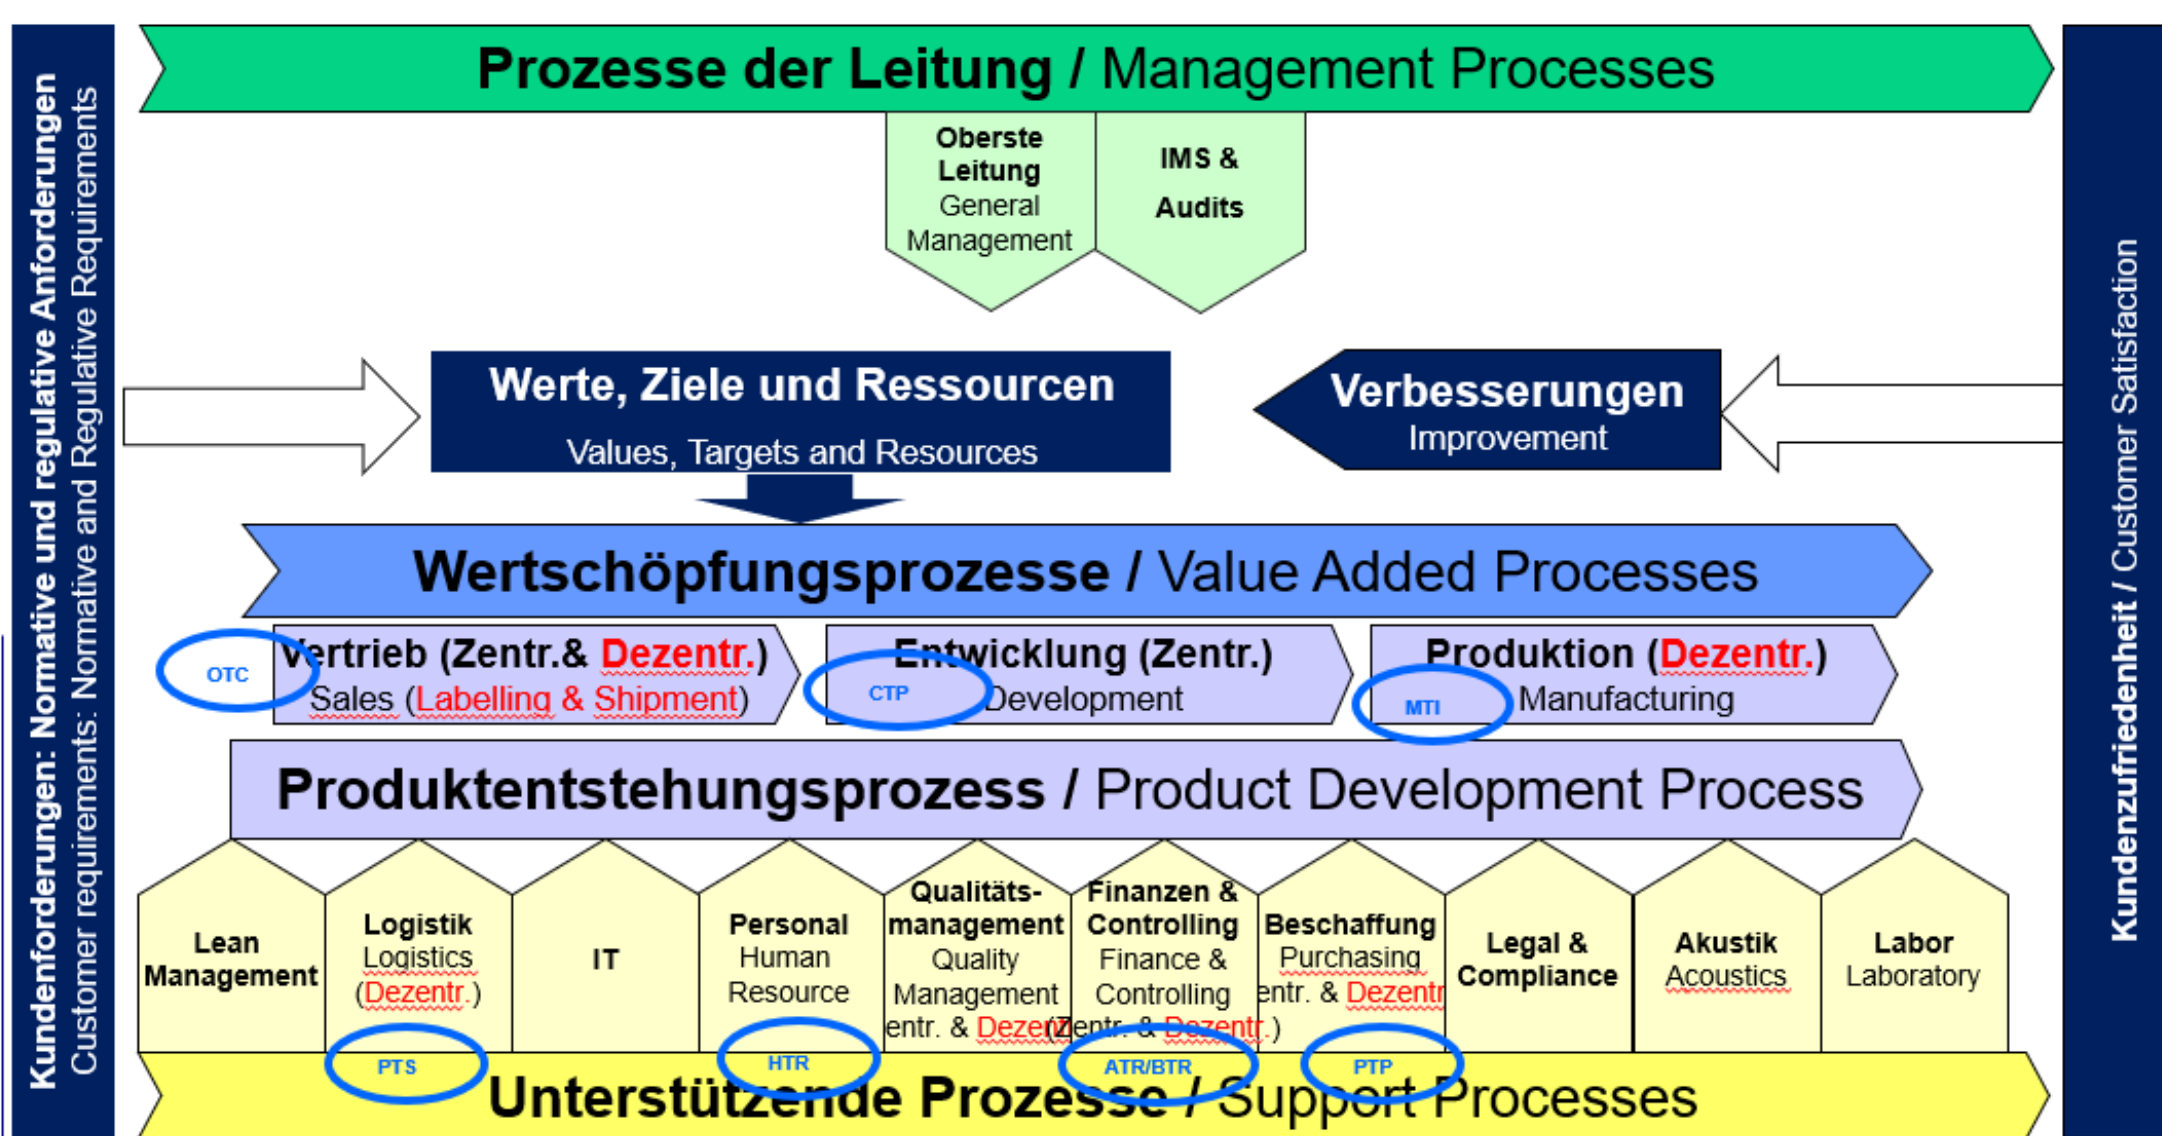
Kundenforderungen: Normative und regulative Anforderungen
Customer requirements: Normative and Regulative Requirements

Prozesse der Leitung / Management Processes

Oberste Leitung
General Management

IMS & Audits

Werte, Ziele und Ressourcen
Values, Targets and Resources

Verbesserungen
Improvement

Wertschöpfungsprozesse / Value Added Processes

OTC
Vertrieb (Zentr.& Dezentr.)
Sales (Labelling & Shipment)

CTP
Entwicklung (Zentr.)
Development

MTI
Produktion (Dezentr.)
Manufacturing

Produktentstehungsprozess / Product Development Process

Lean Management

Logistik
Logistics
(Dezentr.)

IT

Personal
Human Resource

Qualitäts-management
Quality Management
entr. & Dezentr.

Finanzen & Controlling
Finance & Controlling
(Zentr. & Dezentr.)

Beschaffung
Purchasing
entr. & Dezentr

Legal & Compliance

Akustik
Acoustics

Labor
Laboratory

PTS
HTR
ATR/BTR
PTP

Unterstützende Prozesse / Support Processes

Kundenzufriedenheit / Customer Satisfaction